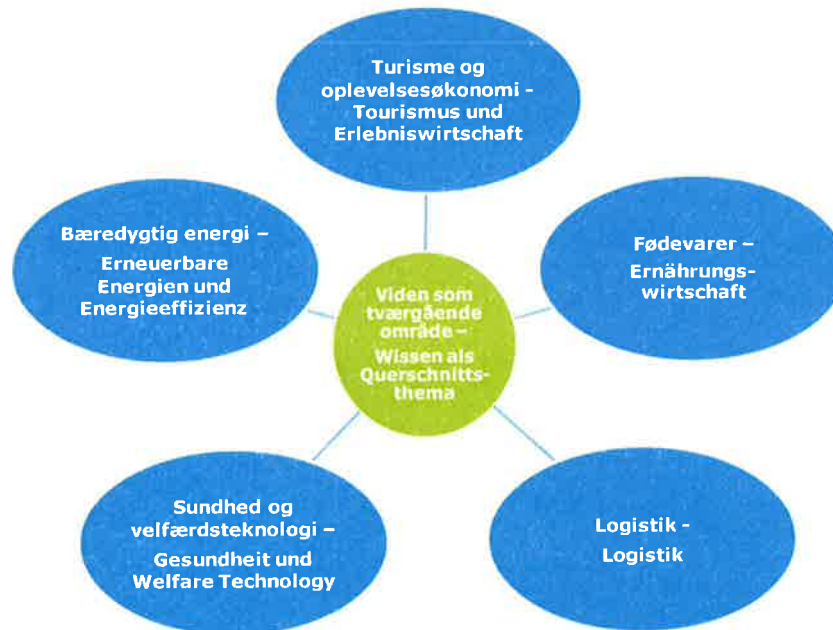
Turisme og oplevelsesøkonomi - Tourismus und Erlebniswirtschaft

Bæredygtig energi – Erneuerbare Energien und Energieeffizienz

Fødevarer – Ernährungswirtschaft

Viden som tværgående område – Wissen als Querschnittsthema

Sundhed og velfærdsteknologi – Gesundheit und Welfare Technology

Logistik - Logistik